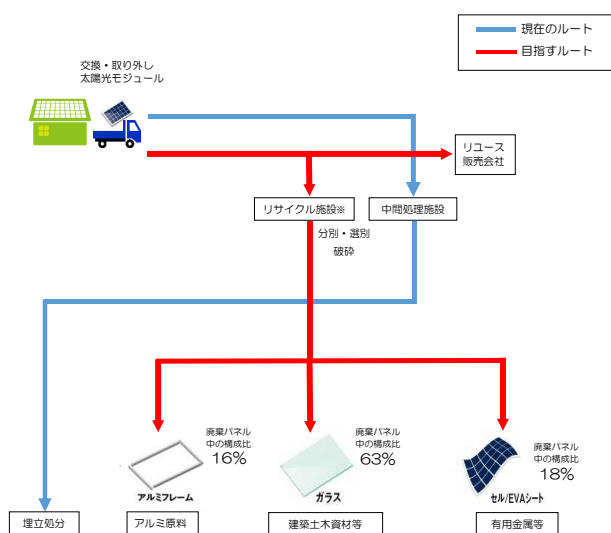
現在のルート
目指すルート

交換・取り外し
太陽光モジュール

リユース
販売会社

リサイクル施設※

中間処理施設

分別・選別
破砕

廃棄パネル
中の構成比
16%

アルミフレーム

廃棄パネル
中の構成比
63%

ガラス

廃棄パネル
中の構成比
18%

セル/EVAシート

埋立処分

アルミ原料

建築土木資材等

有用金属等